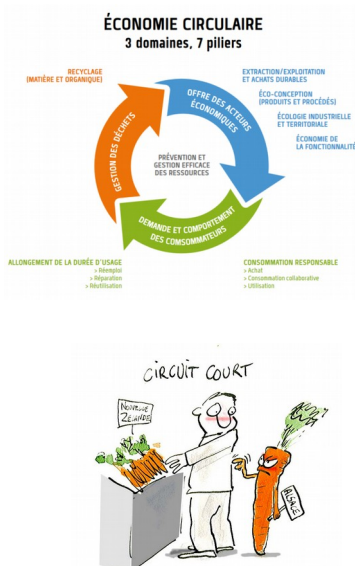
ÉCONOMIE CIRCULAIRE
3 domaines, 7 piliers

RECYCLAGE
(MATIÈRE ET ORGANIQUE)

EXTRACTION/EXPLOITATION ET ACHATS DURABLES

ÉCO-CONCEPTION
(PRODUITS ET PROCÉDÉS)

ÉCOLOGIE INDUSTRIELLE ET TERRITORIALE

ÉCONOMIE DE LA FONCTIONNALITÉ

OFFRE DES ACTEURS ÉCONOMIQUES

GESTION DES DÉCHETS

PRÉVENTION ET GESTION EFFICACE DES RESSOURCES

DEMANDE ET COMPORTEMENT DES CONSOMMATEURS

ALLONGEMENT DE LA DURÉE D'USAGE
> Réemploi
> Réparation
> Réutilisation

CONSOMMATION RESPONSABLE
> Achat
> Consommation collaborative
> Utilisation

CIRCUIT COURT

Nouvelle Zélande

ALSACE